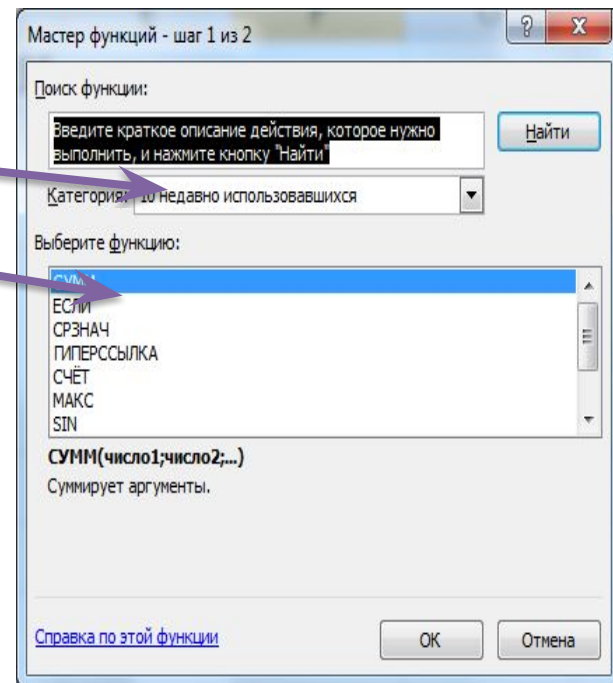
Мастер функций - шаг 1 из 2

?

X

Поиск функции:

Введите краткое описание действия, которое нужно выполнить, и нажмите кнопку "Найти"

Найти

Категория: 10 недавно использовавшихся

Выберите функцию:

СУММ
ЕСЛИ
СРЗНАЧ
ГИПЕРССЫЛКА
СЧЁТ
МАКС
SIN

СУММ(число1;число2;...)

Суммирует аргументы.

Справка по этой функции

ОК

Отмена